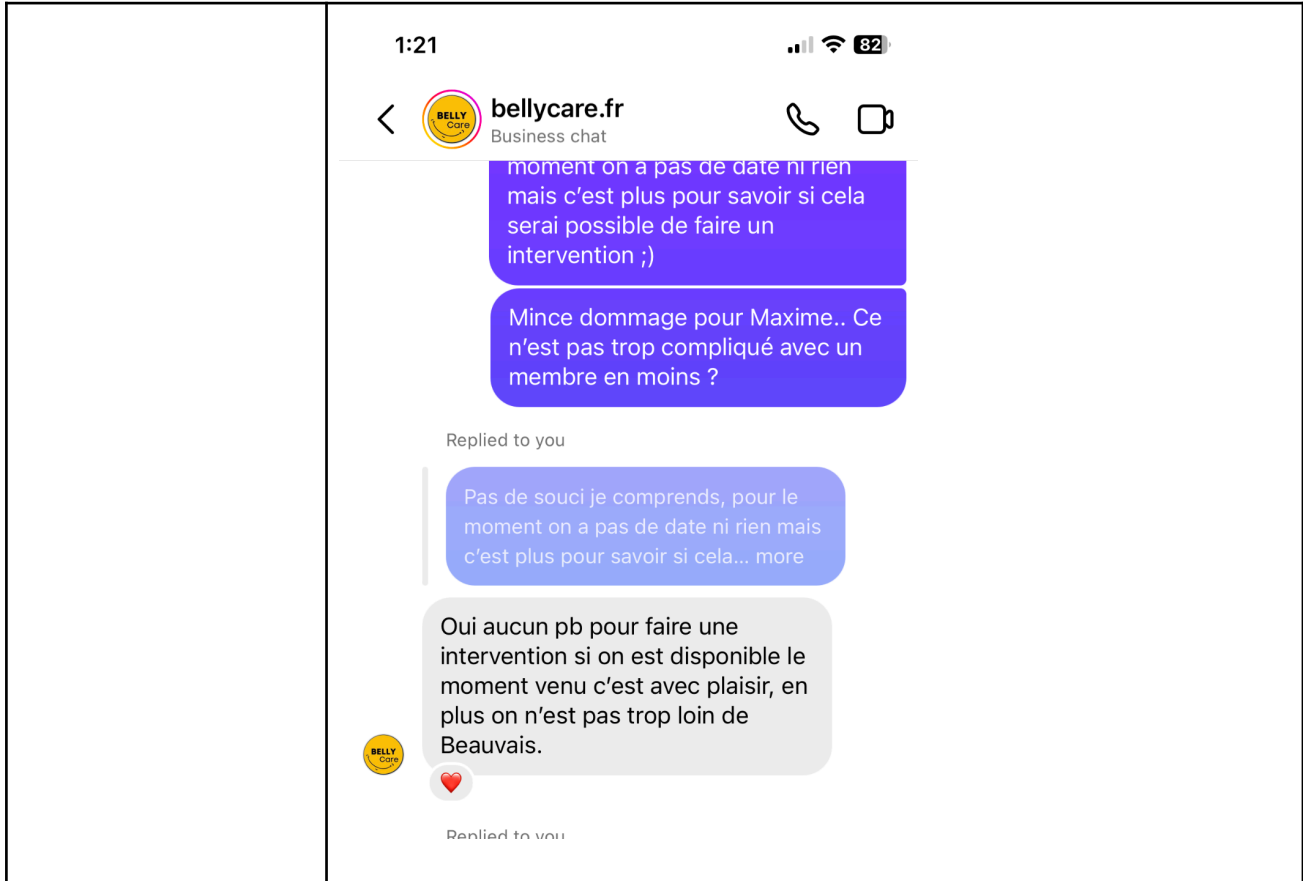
1:21

82

bellycare.fr
Business chat

BELLY Care

moment on a pas de date ni rien mais c'est plus pour savoir si cela serai possible de faire un intervention ;)

Mince dommage pour Maxime.. Ce n'est pas trop compliqué avec un membre en moins ?

Replied to you

Pas de souci je comprends, pour le moment on a pas de date ni rien mais c'est plus pour savoir si cela... more

Oui aucun pb pour faire une intervention si on est disponible le moment venu c'est avec plaisir, en plus on n'est pas trop loin de Beauvais.

BELLY Care

Replied to you